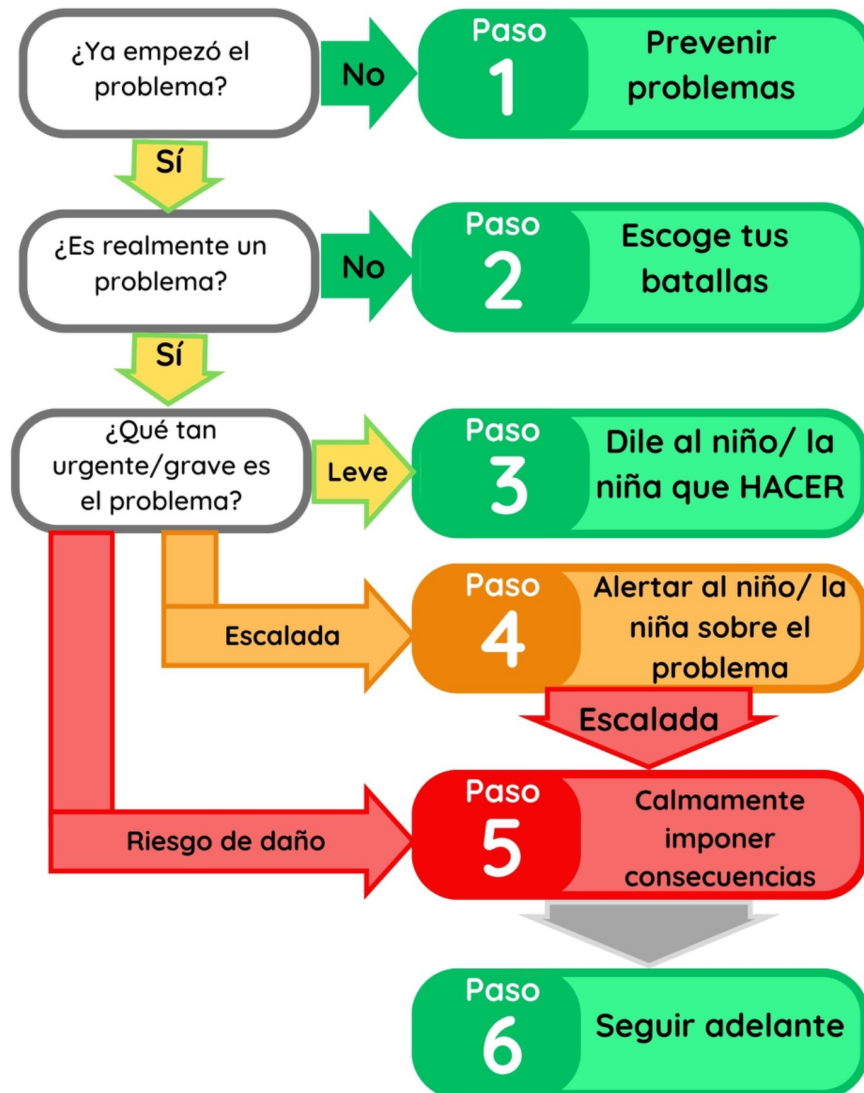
¿Ya empezó el problema?

No

Paso 1

Prevenir problemas

Sí

¿Es realmente un problema?

No

Paso 2

Escoge tus batallas

Sí

¿Qué tan urgente/grave es el problema?

Leve

Paso 3

Dile al niño/ la niña que HACER

Escalada

Paso 4

Alertar al niño/ la niña sobre el problema

Escalada

Riesgo de daño

Paso 5

Calmamente imponer consecuencias

Paso 6

Seguir adelante